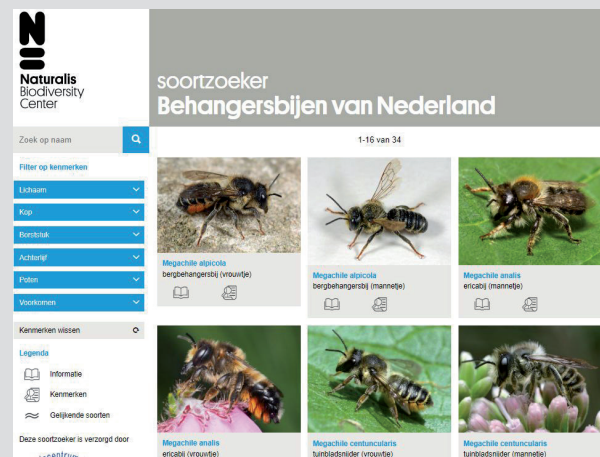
Naturalis Biodiversity Center

soortzoeker
Behangersbijen van Nederland

Zoek op naam

Filter op kenmerken

Lichaam

Kop

Borststuk

Achterlijf

Poten

Voorkomen

Kenmerken wissen

Legenda

Informatie

Kenmerken

Gelijkende soorten

Deze soortzoeker is verzorgd door

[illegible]

1-16 van 34

Megachile alpicola
bergbehangersbij (vrouwtje)

Megachile alpicola
bergbehangersbij (mannetje)

Megachile analis
ericabij (mannetje)

Megachile analis
ericabij (vrouwtje)

Megachile centuncularis
tuinbladsnijder (vrouwtje)

Megachile centuncularis
tuinbladsnijder (mannetje)